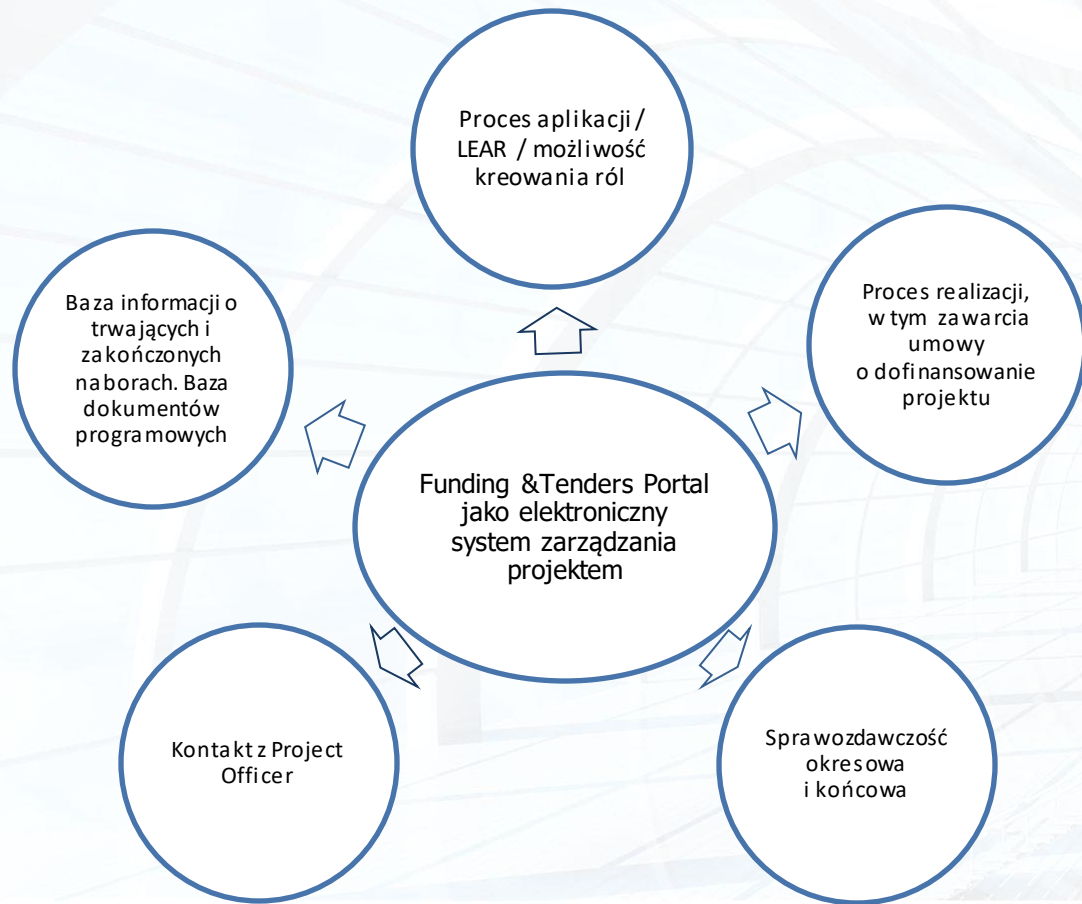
Proces aplikacji / LEAR / możliwość kreowania ról

Baza informacji o trwających i zakończonych naborach. Baza dokumentów programowych

Proces realizacji, w tym zawarcia umowy o dofinansowanie projektu

Funding &Tenders Portal jako elektroniczny system zarządzania projektem

Kontakt z Project Officer

Sprawozdawczość okresowa i końcowa